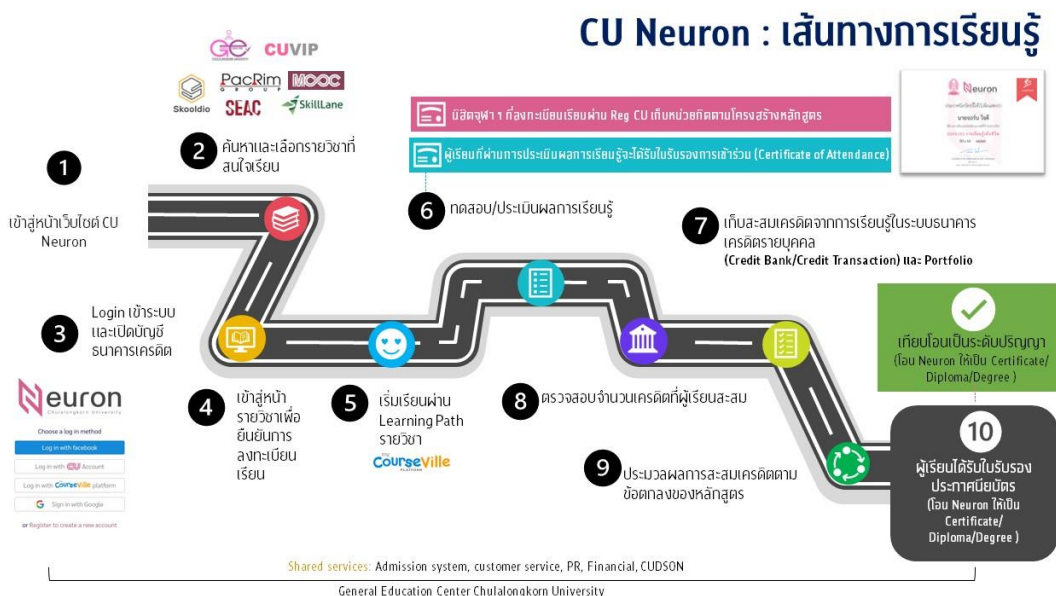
CU Neuron : เส้นทางการเรียนรู้

GE CUVIP
PacRim GROUP MOOC
Skooldio SEAC SkillLane

นิสิตจุฬาฯ ที่ลงทะเบียนเรียนผ่าน Reg CU เก็บหน่วยกิตตามโครงสร้างหลักสูตร

ผู้เรียนที่ผ่านการประเมินผลการเรียนรู้จะได้รับใบรับรองการเข้าร่วม (Certificate of Attendance)

Neuron

1 เข้าสู่หน้าเว็บไซต์ CU Neuron

2 ค้นหาและเลือกรายวิชาที่สนใจเรียน

3 Login เข้าระบบ และเปิดบัญชีธนาคารเครดิต

4 เข้าสู่หน้ารายวิชาเพื่อยืนยันการลงทะเบียนเรียน

5 เริ่มเรียนผ่าน Learning Path รายวิชา

CourseVille

6 ทดสอบ/ประเมินผลการเรียนรู้

7 เก็บสะสมเครดิตจากการเรียนรู้ในระบบธนาคารเครดิตรายบุคคล (Credit Bank/Credit Transaction) และ Portfolio

8 ตรวจสอบจำนวนเครดิตที่ผู้เรียนสะสม

9 ประมวลผลการสะสมเครดิตตามข้อตกลงของหลักสูตร

เทียบโอนเป็นระดับปริญญา (โอน Neuron ให้เป็น Certificate/ Diploma/Degree )

10 ผู้เรียนได้รับใบรับรองประกาศนียบัตร (โอน Neuron ให้เป็น Certificate/ Diploma/Degree )

Neuron
Chulalongkorn University
Choose a log in method
Log in with facebook
Log in with CU Account
Log in with CourseVille platform
Sign in with Google
or Register to create a new account

Shared services: Admission system, customer service, PR, Financial, CUDSON

General Education Center Chulalongkorn University